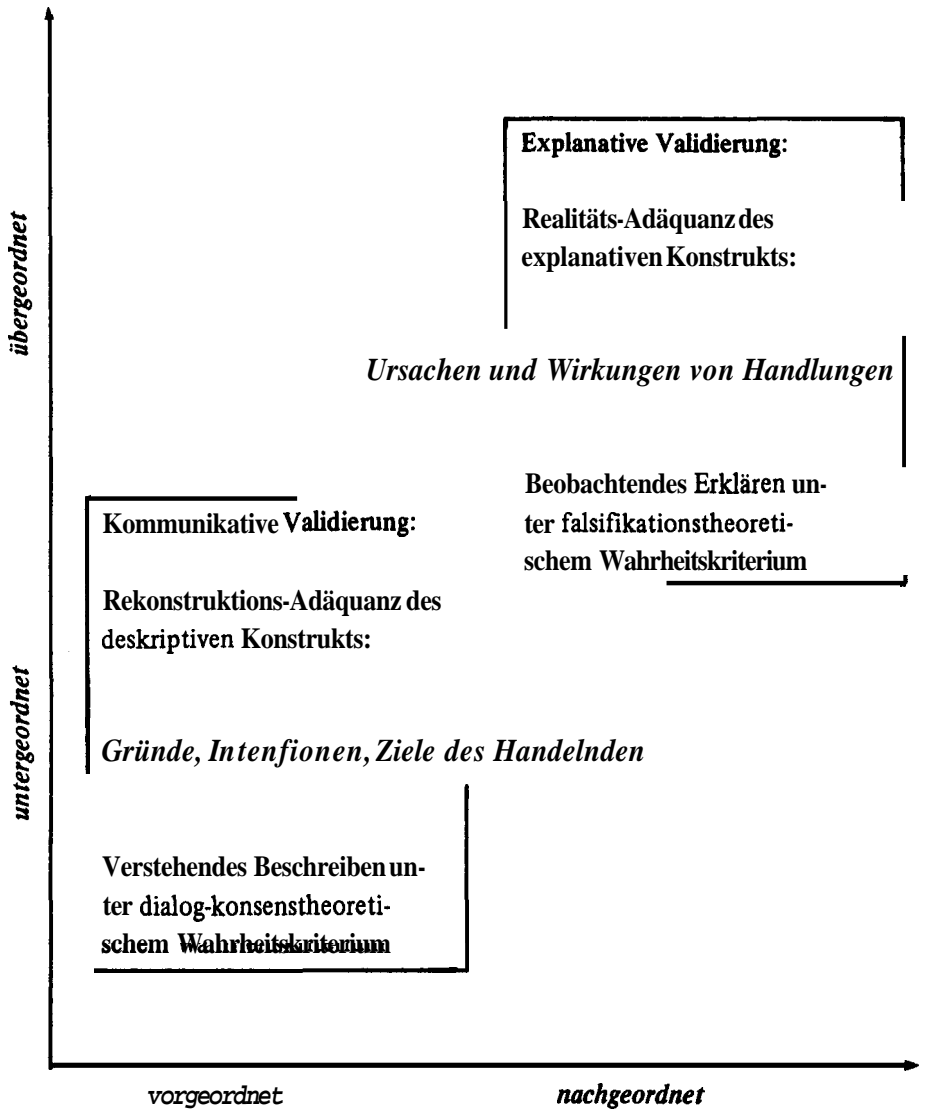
übergeordnet

Explanative Validierung:

Realitäts-Adäquanz des explanativen Konstrukts:

Ursachen und Wirkungen von Handlungen

Beobachtendes Erklären unter falsifikationstheoretischem Wahrheitskriterium

untergeordnet

Kommunikative Validierung:

Rekonstruktions-Adäquanz des deskriptiven Konstrukts:

Gründe, Intenfionen, Ziele des Handelnden

Verstehendes Beschreiben unter dialog-konsenstheoretischem Wahrheitskriterium

vorgeordnet

nachgeordnet